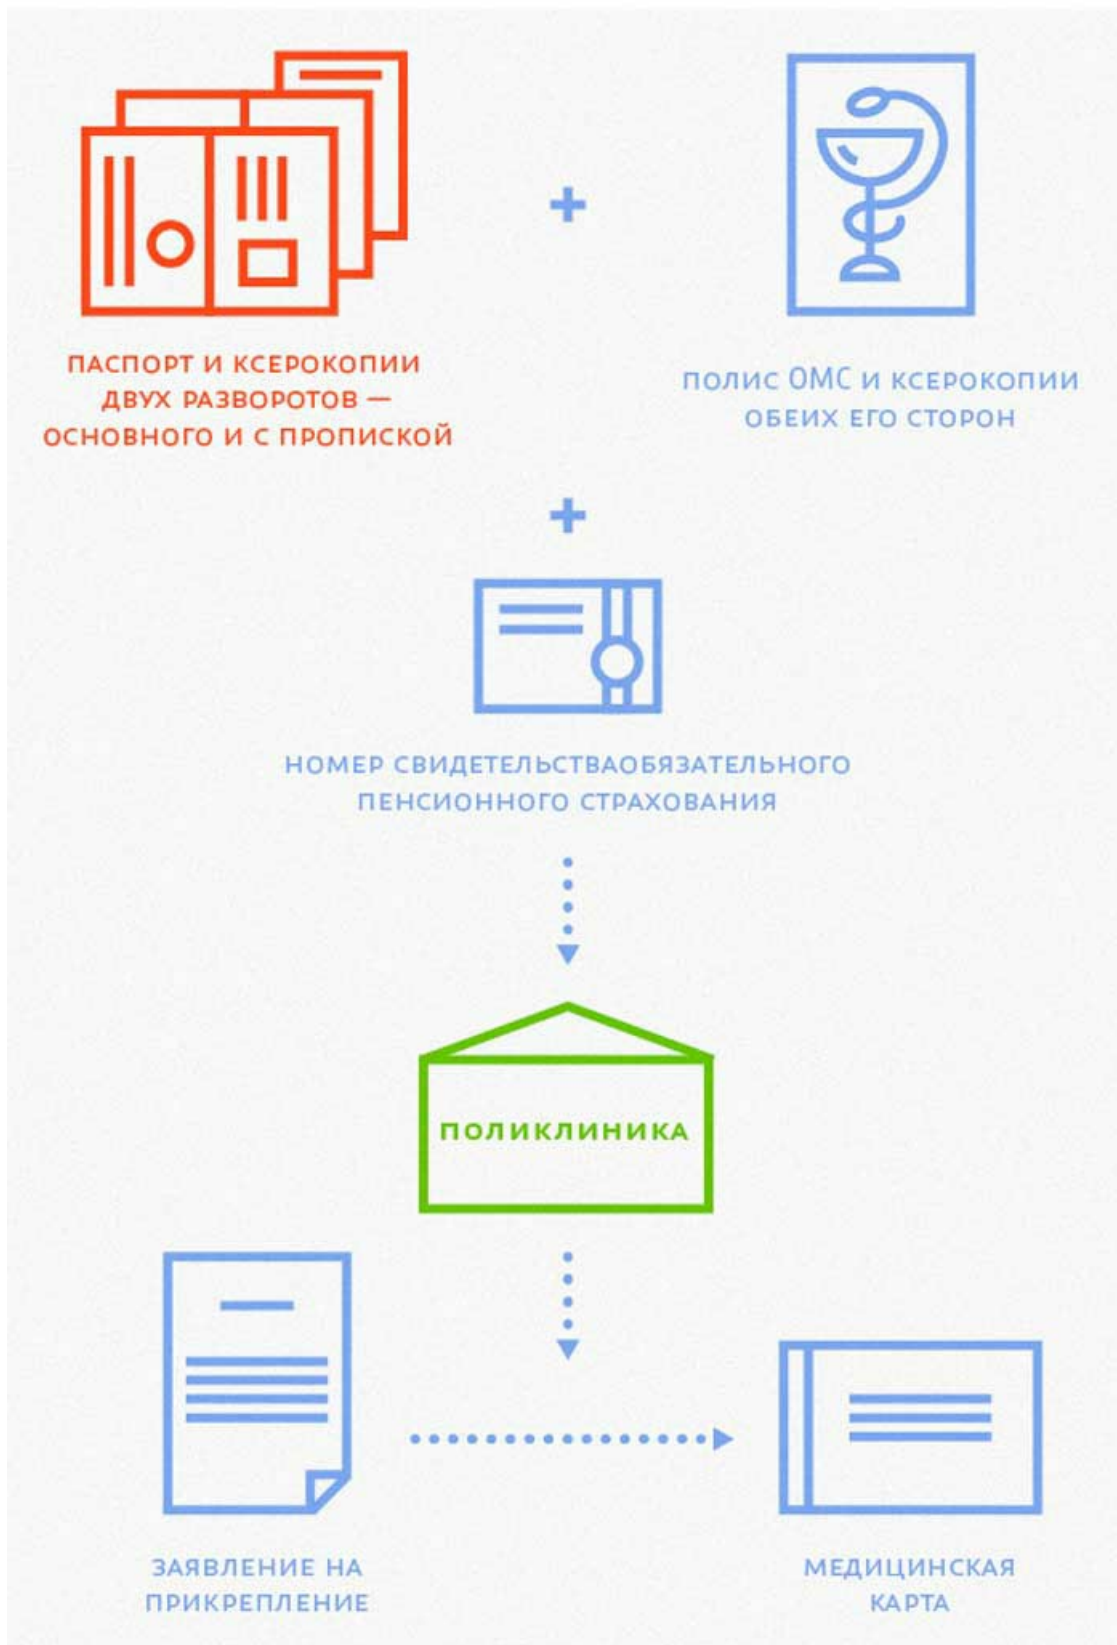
ПАСПОРТ И КСЕРОКОПИИ ДВУХ РАЗВОРОТОВ — ОСНОВНОГО И С ПРОПИСКОЙ

+

ПОЛИС ОМС И КСЕРОКОПИИ ОБЕИХ ЕГО СТОРОН

+

НОМЕР СВИДЕТЕЛЬСТВАОБЯЗАТЕЛЬНОГО ПЕНСИОННОГО СТРАХОВАНИЯ

ПОЛИКЛИНИКА

ЗАЯВЛЕНИЕ НА ПРИКРЕПЛЕНИЕ

МЕДИЦИНСКАЯ КАРТА